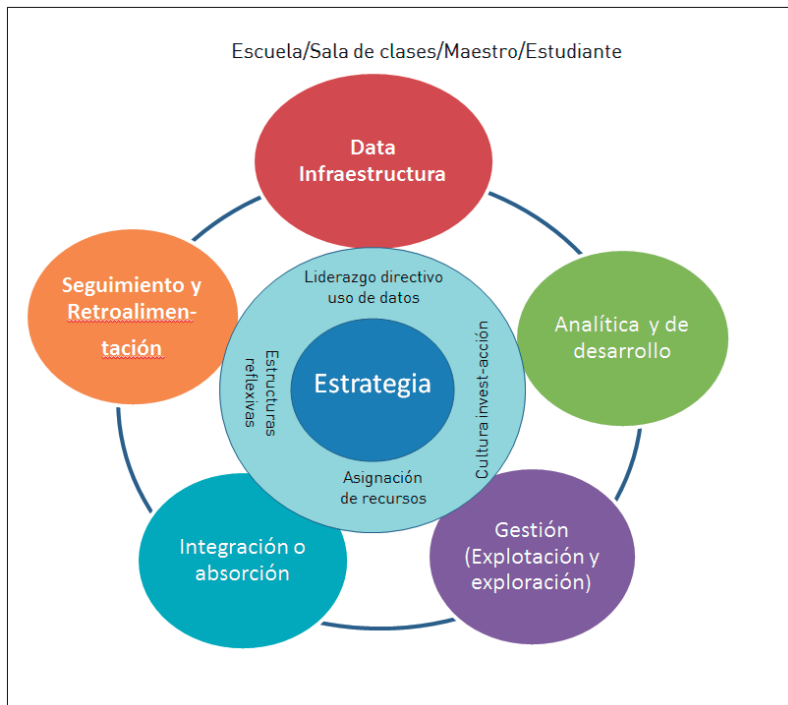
Escuela/Sala de clases/Maestro/Estudiante

Data Infraestructura

Seguimiento y Retroalimentación

Analítica y de desarrollo

Liderazgo directivo uso de datos

Estructuras reflexivas

Estrategia

Cultura invest-acción

Asignación de recursos

Integración o absorción

Gestión (Explotación y exploración)